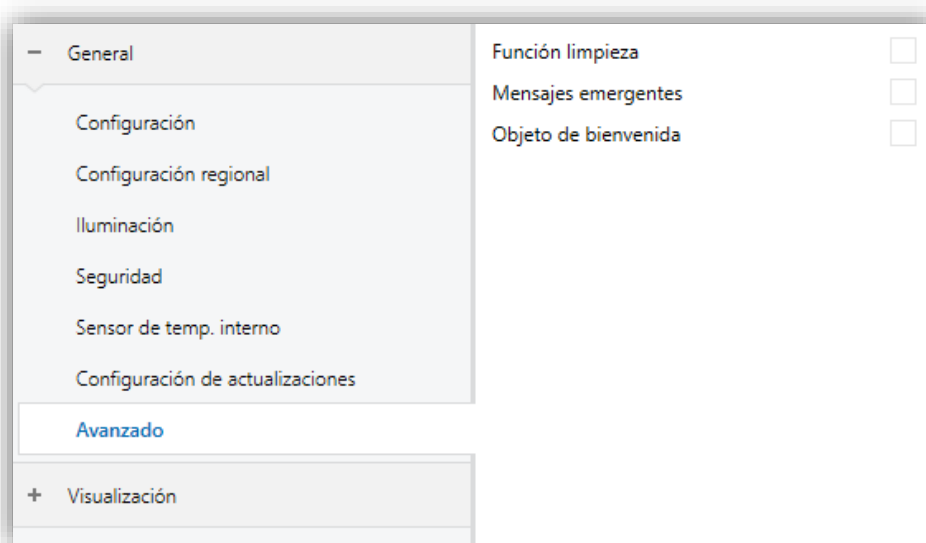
− General

Configuración

Configuración regional

Iluminación

Seguridad

Sensor de temp. interno

Configuración de actualizaciones

Avanzado

+ Visualización

Función limpieza

Mensajes emergentes

Objeto de bienvenida